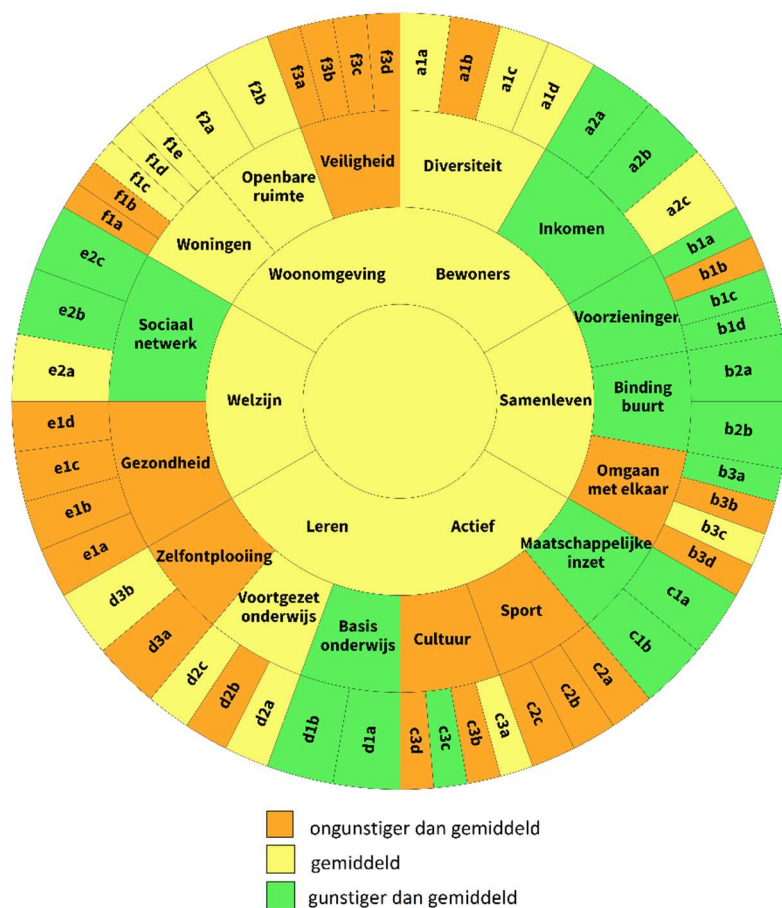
Woonomgeving
Bewoners
Welzijn
Samenleven
Leren
Actief

Veiligheid
Diversiteit
Openbare ruimte
Woningen
Inkomen
Voorzieningen
Sociaal netwerk
Binding buurt
Gezondheid
Omgaan met elkaar
Zelfontplooiing
Maatschappelijke inzet
Voortgezet onderwijs
Basis onderwijs
Cultuur
Sport

f3a
f3b
f3c
f3d
a1a
a1b
a1c
a1d
a2a
a2b
a2c
b1a
b1b
b1c
b1d
b2a
b2b
b3a
b3b
b3c
b3d
c1a
c1b
c2a
c2b
c2c
c3a
c3b
c3c
c3d
d1a
d1b
d2a
d2b
d2c
d3a
d3b
e1a
e1b
e1c
e1d
e2a
e2b
e2c
f1a
f1b
f1c
f1d
f1e
f2a
f2b

ongunstiger dan gemiddeld
gemiddeld
gunstiger dan gemiddeld